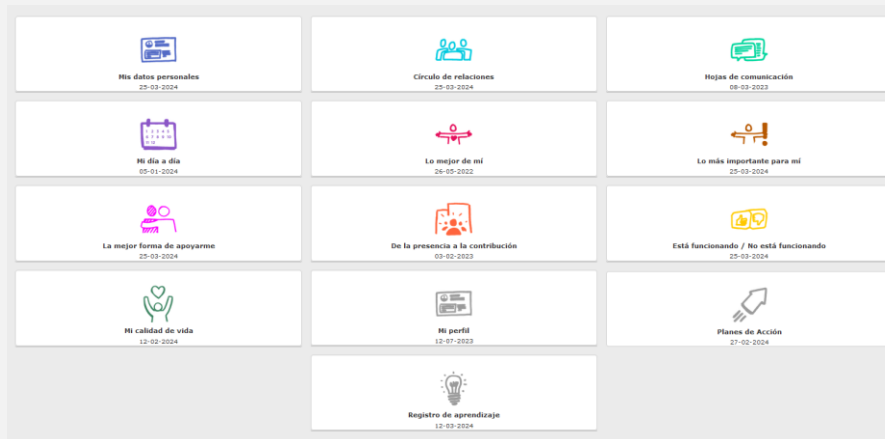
Mis datos personales
25-03-2024

Círculo de relaciones
25-03-2024

Hojas de comunicación
08-03-2023

Mi día a día
05-01-2024

Lo mejor de mí
26-05-2022

Lo más importante para mí
25-03-2024

La mejor forma de apoyarme
25-03-2024

De la presencia a la contribución
03-02-2023

Está funcionando / No está funcionando
25-03-2024

Mi calidad de vida
12-02-2024

Mi perfil
12-07-2023

Planes de Acción
27-02-2024

Registro de aprendizaje
12-03-2024